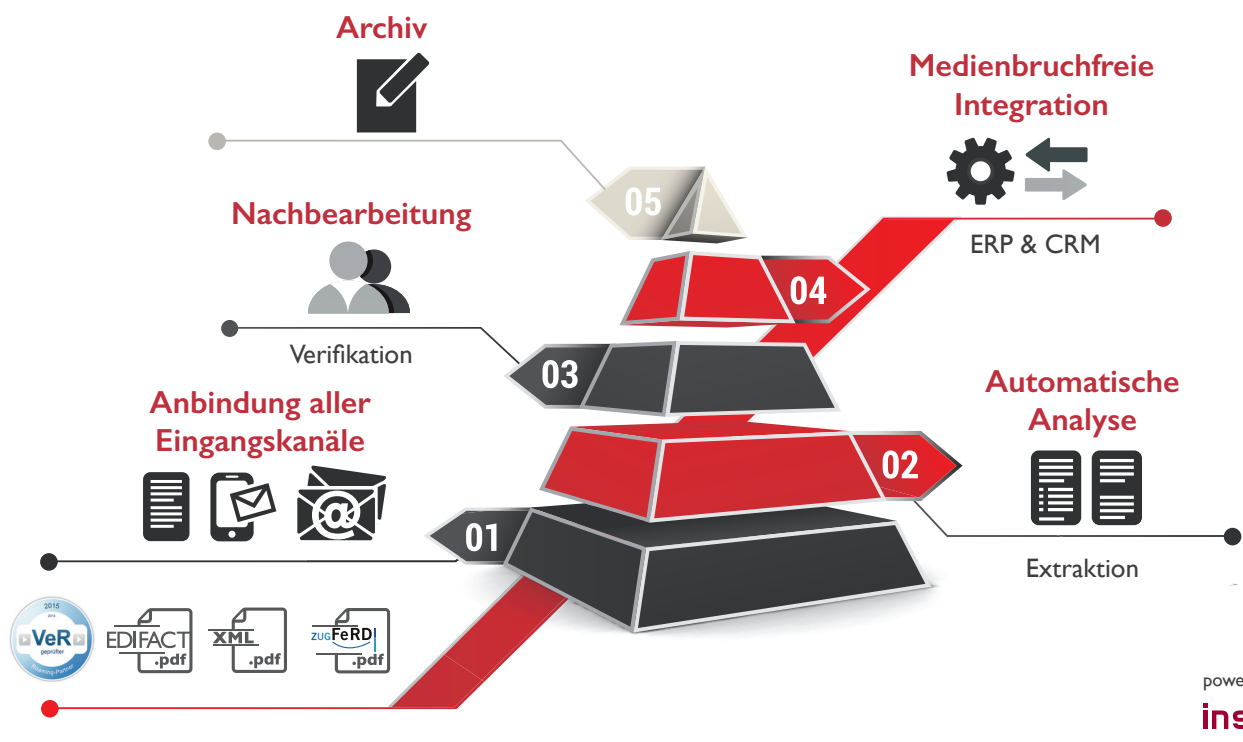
Archiv

Medienbruchfreie Integration

05

Nachbearbeitung

ERP & CRM

04

Verifikation

03

Automatische Analyse

Anbindung aller Eingangskanäle

02

01

Extraktion

2015
VeR
geprüfter
Rechnungs-Partner

EDIFACT
.pdf

XML
.pdf

ZUGFeRD
.pdf

powe

ins